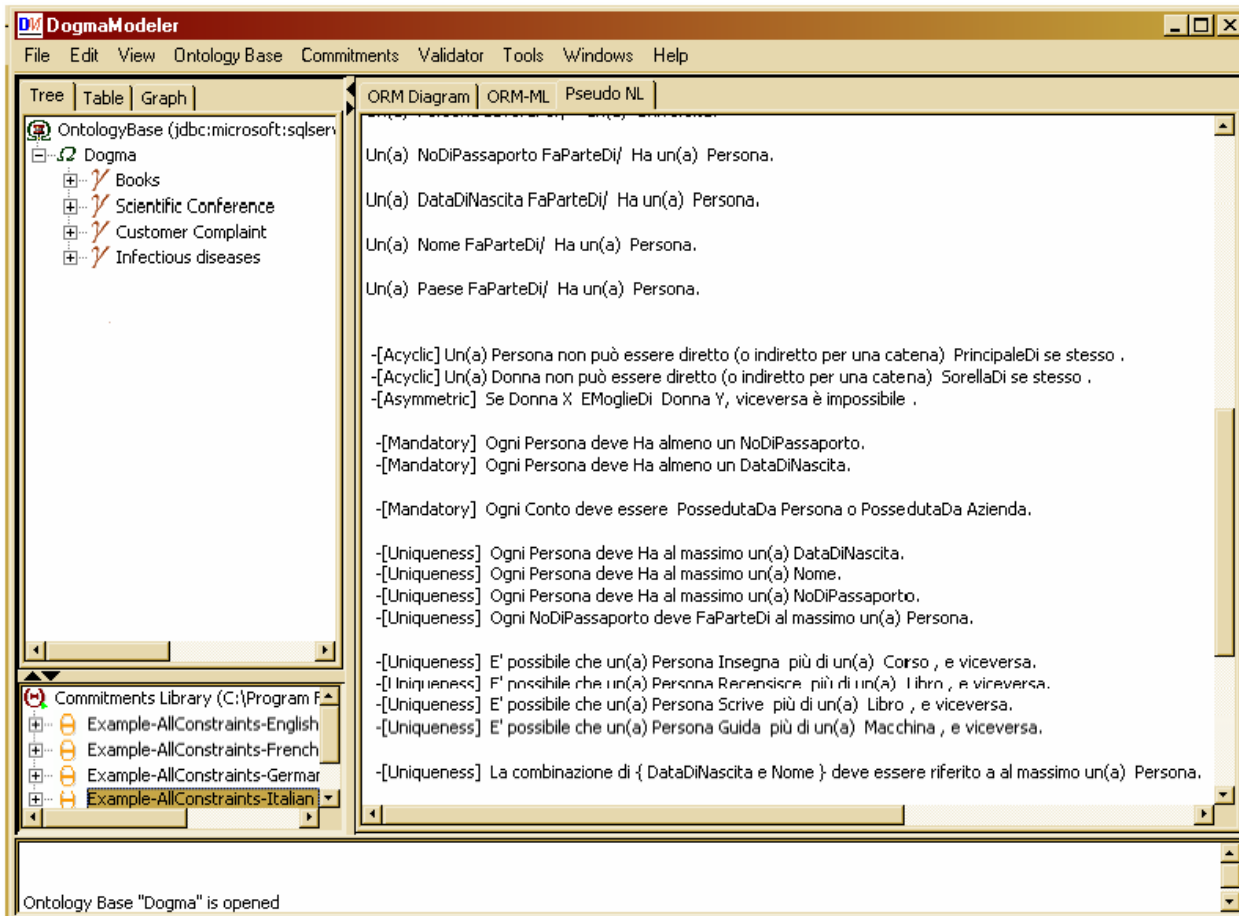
DogmaModeler

File Edit View Ontology Base Commitments Validator Tools Windows Help

Tree | Table | Graph

OntologyBase (jdbc:microsoft:sqlserv
Dogma
Books
Scientific Conference
Customer Complaint
Infectious diseases

Commitments Library (C:\Program F
Example-AllConstraints-English
Example-AllConstraints-French
Example-AllConstraints-Germar
Example-AllConstraints-Italian

ORM Diagram | ORM-ML | Pseudo NL

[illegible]

Un(a) NoDiPassaporto FaParteDi/ Ha un(a) Persona.

Un(a) DataDiNascita FaParteDi/ Ha un(a) Persona.

Un(a) Nome FaParteDi/ Ha un(a) Persona.

Un(a) Paese FaParteDi/ Ha un(a) Persona.

-[Acyclic] Un(a) Persona non può essere diretto (o indiretto per una catena) PrincipaleDi se stesso .
-[Acyclic] Un(a) Donna non può essere diretto (o indiretto per una catena) SorellaDi se stesso .
-[Asymmetric] Se Donna X EMoglieDi Donna Y, viceversa è impossibile .

-[Mandatory] Ogni Persona deve Ha almeno un NoDiPassaporto.
-[Mandatory] Ogni Persona deve Ha almeno un DataDiNascita.

-[Mandatory] Ogni Conto deve essere PossedutaDa Persona o PossedutaDa Azienda.

-[Uniqueness] Ogni Persona deve Ha al massimo un(a) DataDiNascita.
-[Uniqueness] Ogni Persona deve Ha al massimo un(a) Nome.
-[Uniqueness] Ogni Persona deve Ha al massimo un(a) NoDiPassaporto.
-[Uniqueness] Ogni NoDiPassaporto deve FaParteDi al massimo un(a) Persona.

-[Uniqueness] E' possibile che un(a) Persona Insegna più di un(a) Corso , e viceversa.
-[Uniqueness] E' possibile che un(a) Persona Recensisce più di un(a) Libro , e viceversa.
-[Uniqueness] E' possibile che un(a) Persona Scrive più di un(a) Libro , e viceversa.
-[Uniqueness] E' possibile che un(a) Persona Guida più di un(a) Macchina , e viceversa.

-[Uniqueness] La combinazione di { DataDiNascita e Nome } deve essere riferito a al massimo un(a) Persona.

Ontology Base "Dogma" is opened